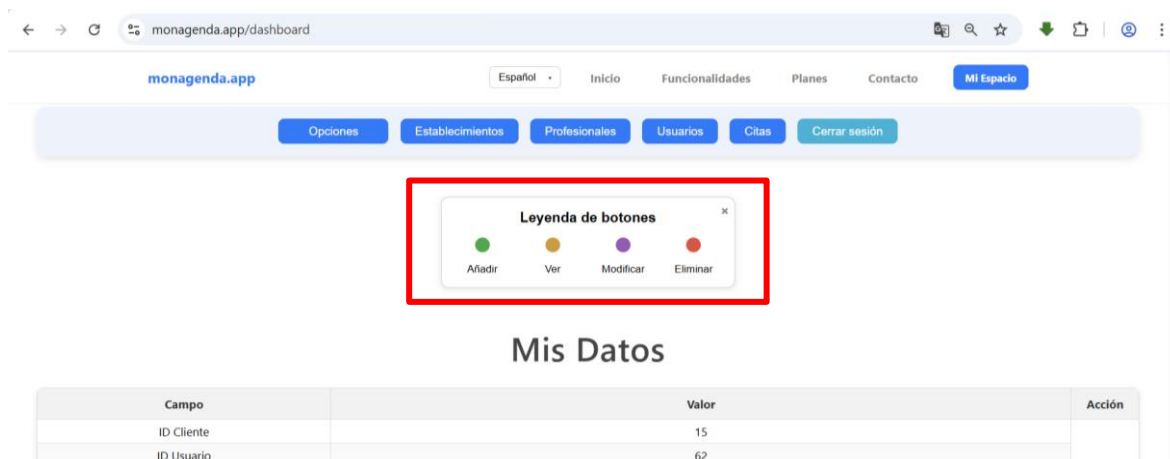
monagenda.app/dashboard

monagenda.app

Español

Inicio

Funcionalidades

Planes

Contacto

Mi Espacio

Opciones

Establecimientos

Profesionales

Usuarios

Citas

Cerrar sesión

Leyenda de botones

×

Añadir

Ver

Modificar

Eliminar

Mis Datos

| Campo | Valor | Acción |
|---|---|---|
| ID Cliente | 15 | |
| ID Usuario | 62 | |